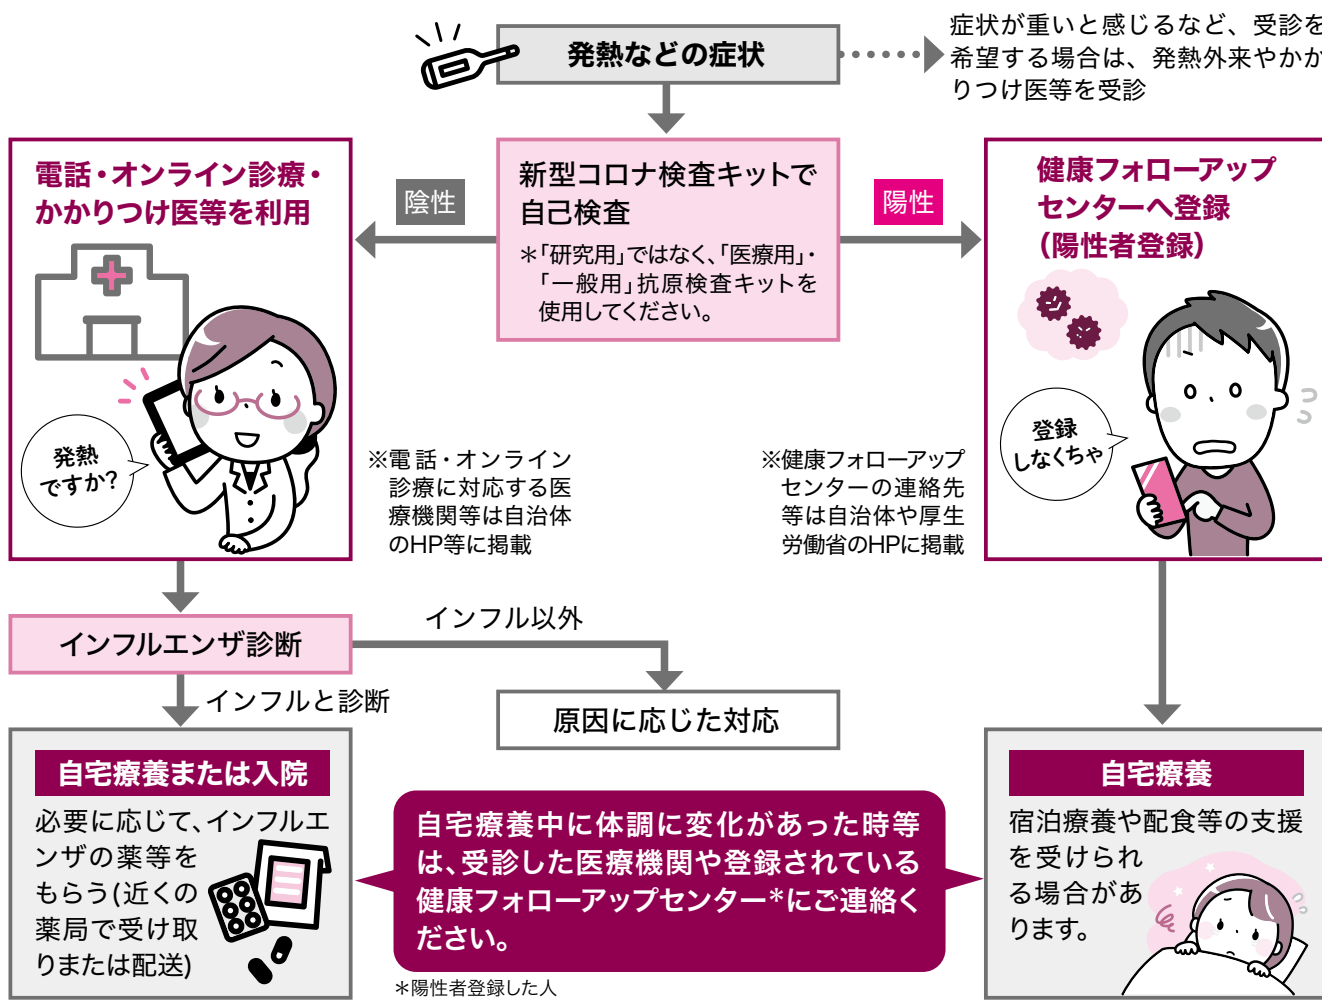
発熱などの症状

症状が重いと感じるなど、受診を希望する場合は、発熱外来やかかりつけ医等を受診

電話・オンライン診療・かかりつけ医等を利用

陰性

新型コロナ検査キットで自己検査
＊「研究用」ではなく、「医療用」・「一般用」抗原検査キットを使用してください。

陽性

健康フォローアップセンターへ登録（陽性者登録）

発熱ですか？

登録しなくちゃ

※電話・オンライン診療に対応する医療機関等は自治体のHP等に掲載

※健康フォローアップセンターの連絡先等は自治体や厚生労働省のHPに掲載

インフルエンザ診断

インフル以外

インフルと診断

原因に応じた対応

自宅療養または入院
必要に応じて、インフルエンザの薬等をもらう（近くの薬局で受け取りまたは配送）

自宅療養中に体調に変化があった時等は、受診した医療機関や登録されている健康フォローアップセンター*にご連絡ください。

自宅療養
宿泊療養や配食等の支援を受けられる場合があります。

＊陽性者登録した人